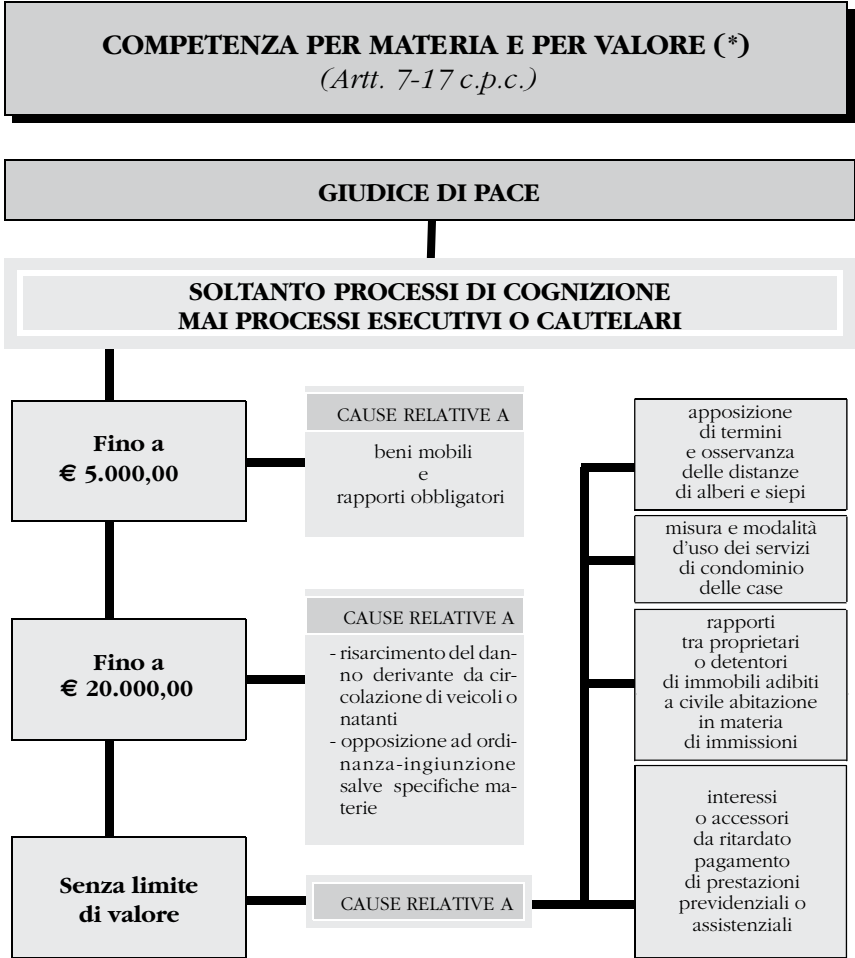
COMPETENZA PER MATERIA E PER VALORE (*)
(Artt. 7-17 c.p.c.)

GIUDICE DI PACE

SOLTANTO PROCESSI DI COGNIZIONE
MAI PROCESSI ESECUTIVI O CAUTELARI

Fino a € 5.000,00

CAUSE RELATIVE A

beni mobili e rapporti obbligatori

Fino a € 20.000,00

CAUSE RELATIVE A

- risarcimento del danno derivante da circolazione di veicoli o natanti
- opposizione ad ordinanza-ingiunzione salve specifiche materie

Senza limite di valore

CAUSE RELATIVE A

apposizione di termini e osservanza delle distanze di alberi e siepi

misura e modalità d'uso dei servizi di condominio delle case

rapporti tra proprietari o detentori di immobili adibiti a civile abitazione in materia di immissioni

interessi o accessori da ritardato pagamento di prestazioni previdenziali o assistenziali